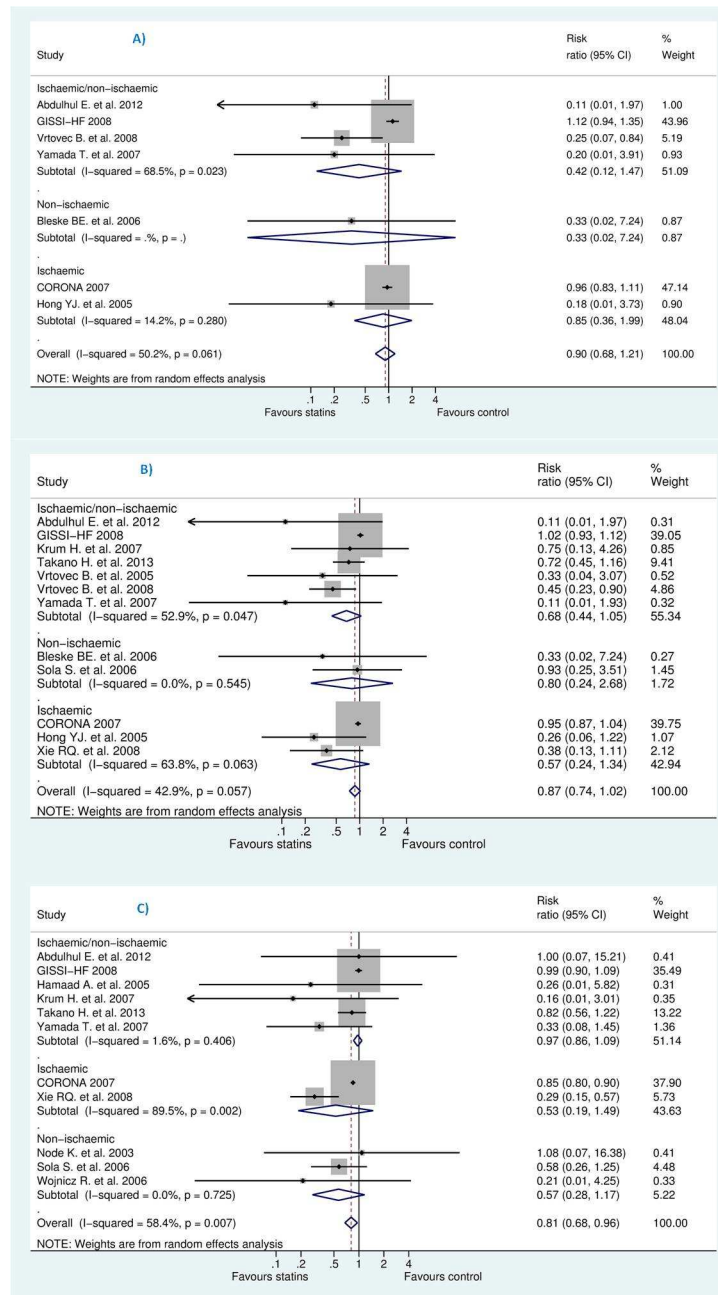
A)

| Study | Risk ratio (95% CI) | % Weight |
|---|---|---|
| Ischaemic/non–ischaemic | | |
| Abdulhul E. et al. 2012 | 0.11 (0.01, 1.97) | 1.00 |
| GISSI–HF 2008 | 1.12 (0.94, 1.35) | 43.96 |
| Vrtovec B. et al. 2008 | 0.25 (0.07, 0.84) | 5.19 |
| Yamada T. et al. 2007 | 0.20 (0.01, 3.91) | 0.93 |
| Subtotal (I–squared = 68.5%, p = 0.023) | 0.42 (0.12, 1.47) | 51.09 |
| . | | |
| Non–ischaemic | | |
| Bleske BE. et al. 2006 | 0.33 (0.02, 7.24) | 0.87 |
| Subtotal (I–squared = .%, p = .) | 0.33 (0.02, 7.24) | 0.87 |
| . | | |
| Ischaemic | | |
| CORONA 2007 | 0.96 (0.83, 1.11) | 47.14 |
| Hong YJ. et al. 2005 | 0.18 (0.01, 3.73) | 0.90 |
| Subtotal (I–squared = 14.2%, p = 0.280) | 0.85 (0.36, 1.99) | 48.04 |
| . | | |
| Overall (I–squared = 50.2%, p = 0.061) | 0.90 (0.68, 1.21) | 100.00 |

NOTE: Weights are from random effects analysis

.1 .2 .5 1 2 4
Favours statins Favours control

B)

| Study | Risk ratio (95% CI) | % Weight |
|---|---|---|
| Ischaemic/non–ischaemic | | |
| Abdulhul E. et al. 2012 | 0.11 (0.01, 1.97) | 0.31 |
| GISSI–HF 2008 | 1.02 (0.93, 1.12) | 39.05 |
| Krum H. et al. 2007 | 0.75 (0.13, 4.26) | 0.85 |
| Takano H. et al. 2013 | 0.72 (0.45, 1.16) | 9.41 |
| Vrtovec B. et al. 2005 | 0.33 (0.04, 3.07) | 0.52 |
| Vrtovec B. et al. 2008 | 0.45 (0.23, 0.90) | 4.86 |
| Yamada T. et al. 2007 | 0.11 (0.01, 1.93) | 0.32 |
| Subtotal (I–squared = 52.9%, p = 0.047) | 0.68 (0.44, 1.05) | 55.34 |
| . | | |
| Non–ischaemic | | |
| Bleske BE. et al. 2006 | 0.33 (0.02, 7.24) | 0.27 |
| Sola S. et al. 2006 | 0.93 (0.25, 3.51) | 1.45 |
| Subtotal (I–squared = 0.0%, p = 0.545) | 0.80 (0.24, 2.68) | 1.72 |
| . | | |
| Ischaemic | | |
| CORONA 2007 | 0.95 (0.87, 1.04) | 39.75 |
| Hong YJ. et al. 2005 | 0.26 (0.06, 1.22) | 1.07 |
| Xie RQ. et al. 2008 | 0.38 (0.13, 1.11) | 2.12 |
| Subtotal (I–squared = 63.8%, p = 0.063) | 0.57 (0.24, 1.34) | 42.94 |
| . | | |
| Overall (I–squared = 42.9%, p = 0.057) | 0.87 (0.74, 1.02) | 100.00 |

NOTE: Weights are from random effects analysis

.1 .2 .5 1 2 4
Favours statins Favours control

C)

| Study | Risk ratio (95% CI) | % Weight |
|---|---|---|
| Ischaemic/non–ischaemic | | |
| Abdulhul E. et al. 2012 | 1.00 (0.07, 15.21) | 0.41 |
| GISSI–HF 2008 | 0.99 (0.90, 1.09) | 35.49 |
| Hamaad A. et al. 2005 | 0.26 (0.01, 5.82) | 0.31 |
| Krum H. et al. 2007 | 0.16 (0.01, 3.01) | 0.35 |
| Takano H. et al. 2013 | 0.82 (0.56, 1.22) | 13.22 |
| Yamada T. et al. 2007 | 0.33 (0.08, 1.45) | 1.36 |
| Subtotal (I–squared = 1.6%, p = 0.406) | 0.97 (0.86, 1.09) | 51.14 |
| . | | |
| Ischaemic | | |
| CORONA 2007 | 0.85 (0.80, 0.90) | 37.90 |
| Xie RQ. et al. 2008 | 0.29 (0.15, 0.57) | 5.73 |
| Subtotal (I–squared = 89.5%, p = 0.002) | 0.53 (0.19, 1.49) | 43.63 |
| . | | |
| Non–ischaemic | | |
| Node K. et al. 2003 | 1.08 (0.07, 16.38) | 0.41 |
| Sola S. et al. 2006 | 0.58 (0.26, 1.25) | 4.48 |
| Wojnicz R. et al. 2006 | 0.21 (0.01, 4.25) | 0.33 |
| Subtotal (I–squared = 0.0%, p = 0.725) | 0.57 (0.28, 1.17) | 5.22 |
| . | | |
| Overall (I–squared = 58.4%, p = 0.007) | 0.81 (0.68, 0.96) | 100.00 |

NOTE: Weights are from random effects analysis

.1 .2 .5 1 2 4
Favours statins Favours control